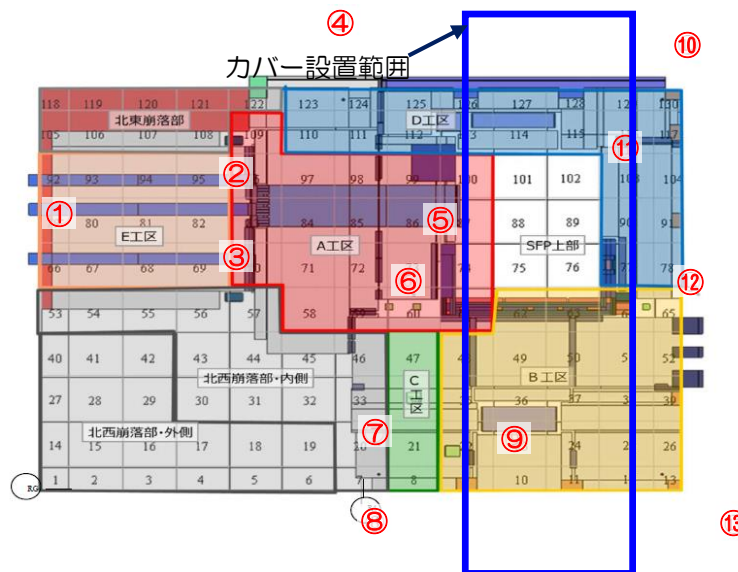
④
カバー設置範囲
⑩
118 119 120 121 122 123 124 125 126 127 128 129 130
北東崩落部
D工区
105 106 107 108 109 110 111 113 114 115 117
⑪
92 93 94 95 97 98 99 100 101 102 103 104
②
①
80 81 82 84 85 86 88 89 90 91
E工区
A工区
⑤
SFP上部
③
66 67 68 69 70 71 72 75 76 77 78
⑥
⑫
53 54 55 56 57 58 60 62 63 65
40 41 42 43 44 45 46 47 49 50 51 52
北西崩落部・内側
C工区
B工区
27 28 29 30 31 32 33 36 37 38 39
北西崩落部・外側
⑦
⑨
14 15 16 17 18 19 21 24 26
1 2 3 4 5 6 7 8 10 11 13
RG
⑧
⑬